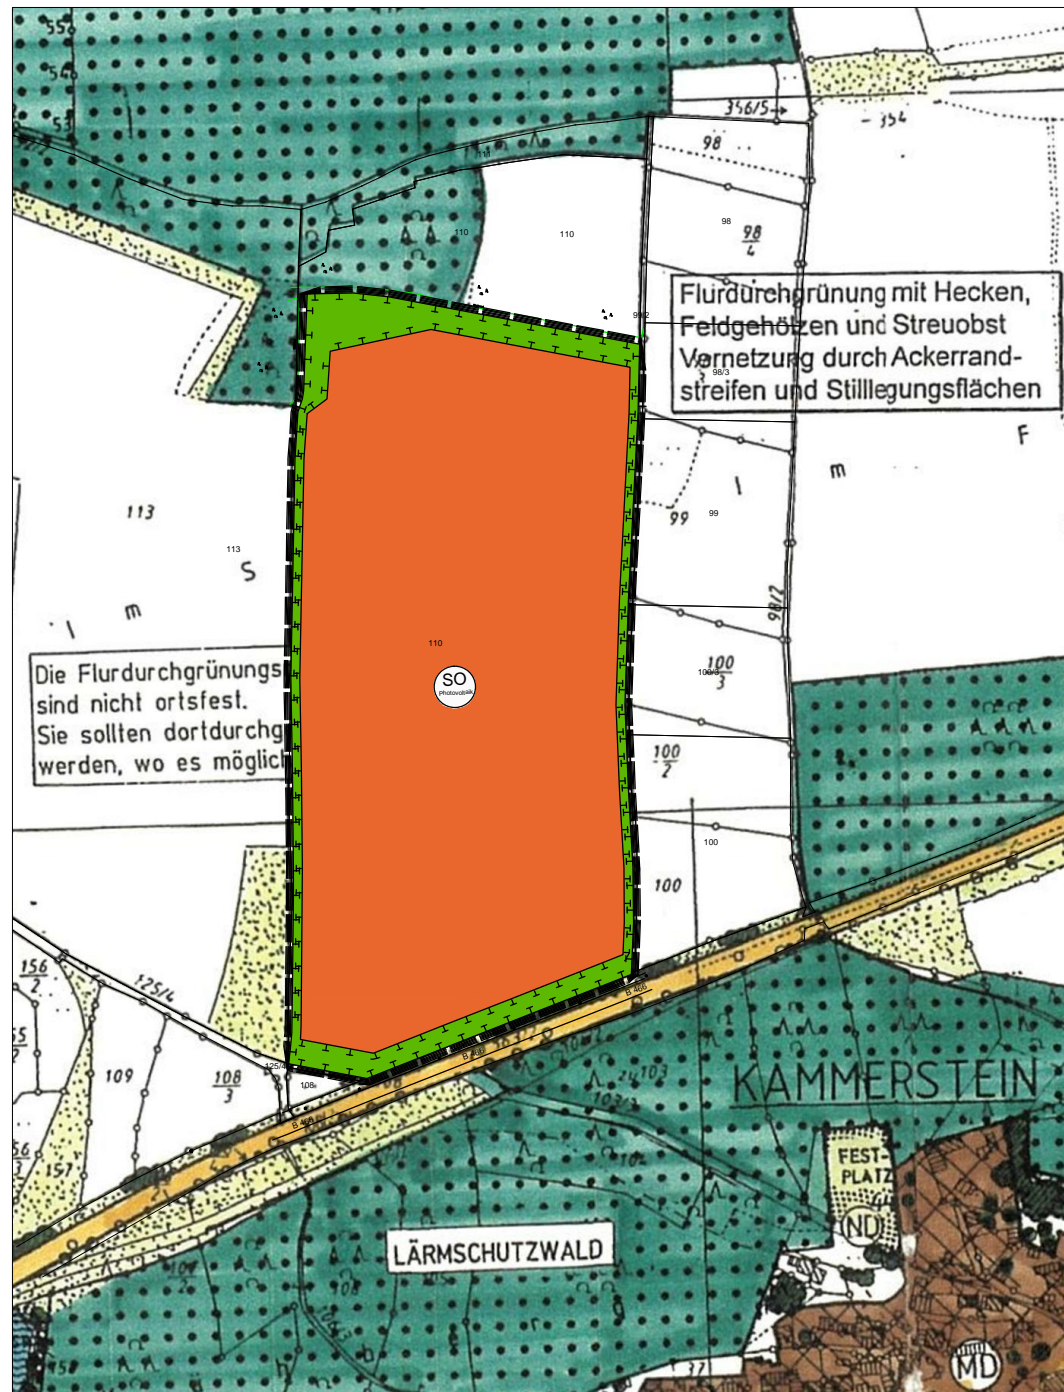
356/5
354
98
110
110
98
$\frac{98}{4}$
Flurdurchgrünung mit Hecken, Feldgehölzen und Streuobst Vernetzung durch Ackerrandstreifen und Stilllegungsflächen
98/2
98/3
F
m
l
113
99
99
113
S
l m
98/2
110
SO
Photovoltaik
Die Flurdurchgrünungs sind nicht ortsfest. Sie sollten dortdurchg werden, wo es möglich
$\frac{100}{3}$
100/3
$\frac{100}{2}$
100
100
$\frac{156}{2}$
125/4
B 466
109
$\frac{108}{3}$
125/4
108
B 466
B 466
KAMMERSTEIN
157
FEST-PLATZ
ND
LÄRMSCHUTZWALD
MD